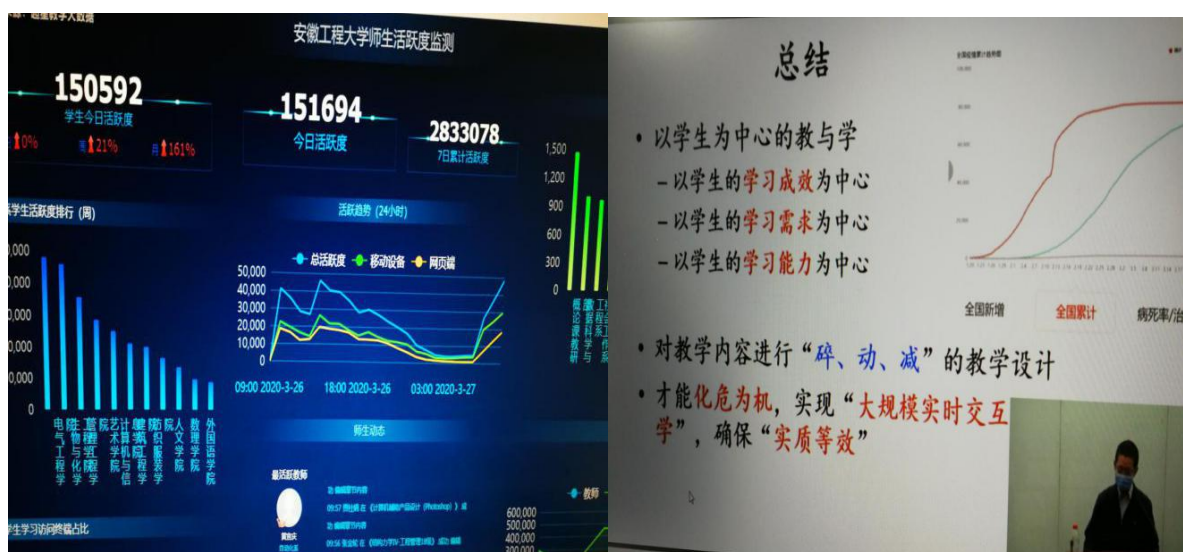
安徽工程大学师生活跃度监测

150592
学生今日活跃度
0% 21% 161%

151694
今日活跃度

2833078
7日累计活跃度

学生活跃度排行（周）

活跃趋势（24小时）
总活跃度 移动设备 网页端
50,000
40,000
30,000
20,000
10,000
0
09:00 2020-3-26 18:00 2020-3-26 03:00 2020-3-27

1,500
1,200
900
600
300
0

电气工程学院 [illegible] 建筑工程学院 计算机与信息学院 艺术学院 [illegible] 纺织服装学院 人文学院 数理学院 外国语学院

师生动态
最活跃教师

学生学习访问终端占比

教师
600,000
500,000
400,000

总结
• 以学生为中心的教与学
– 以学生的学习成效为中心
– 以学生的学习需求为中心
– 以学生的学习能力为中心
全国新增 全国累计 病死率/治
• 对教学内容进行“碎、动、减”的教学设计
• 才能化危为机，实现“大规模实时交互学”，确保“实质等效”